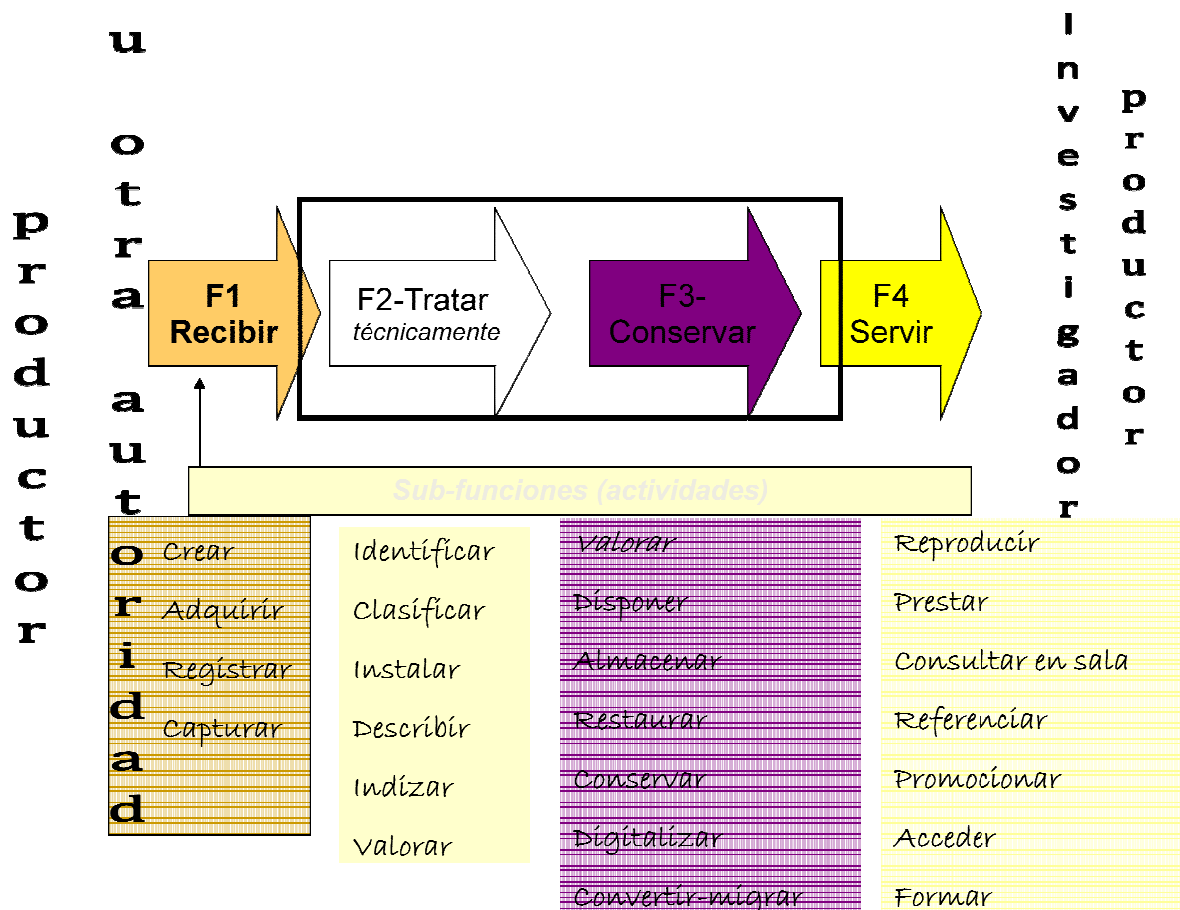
productor

u otra autoridad

F1 Recibir

F2-Tratar técnicamente

F3-Conservar

F4 Servir

Investigador

productor

Sub-funciones (actividades)

Crear
Adquirir
Registrar
Capturar

Identificar
Clasificar
Instalar
Describir
Indizar
Valorar

Valorar
Disponer
Almacenar
Restaurar
Conservar
Digitalizar
Convertir-migrar

Reproducir
Prestar
Consultar en sala
Referenciar
Promocionar
Acceder
Formar